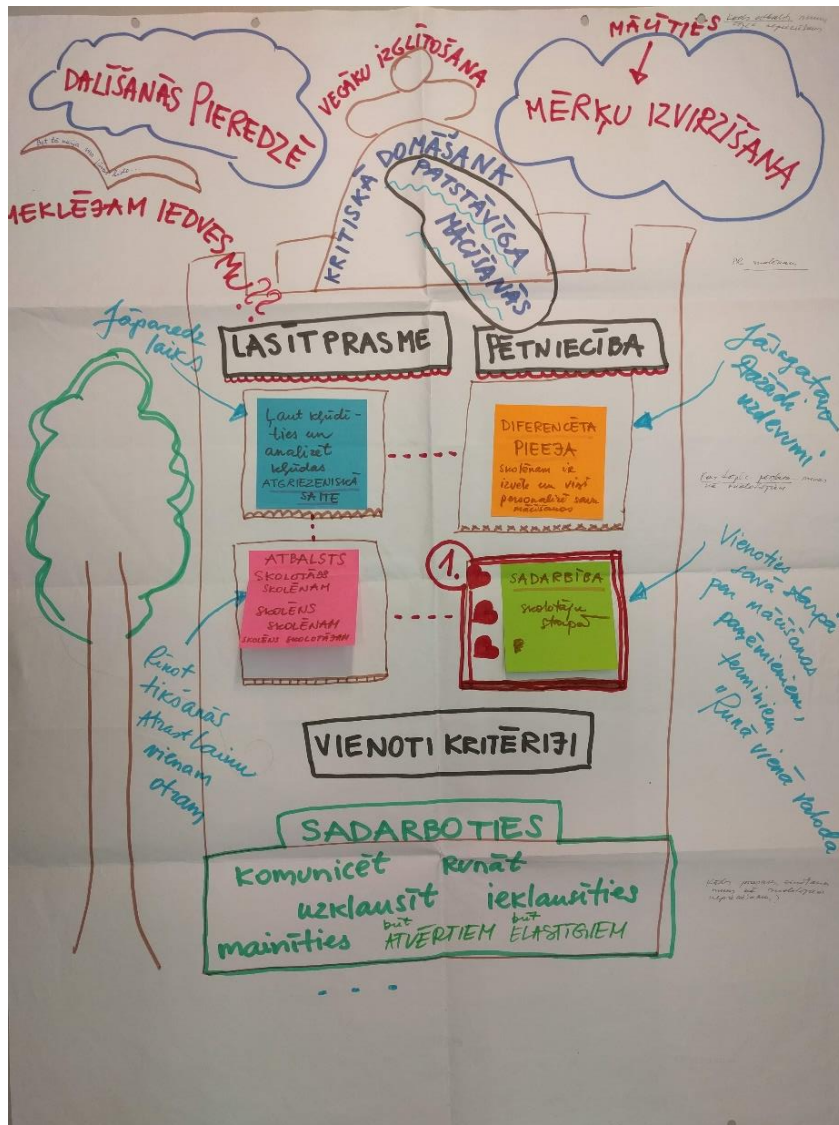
DALĪŠANĀS PIEREDZĒ

VECĀKU IZGLĪTOŠANA

MĀCĪTIES

MĒRĶU IZVIRZĪŠANA

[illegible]

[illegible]

MEKLĒJAM IEDVESMU???

KRITISKĀ DOMĀŠANA

PATSTĀVĪGA MĀCĪŠANĀS

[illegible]

Jāparedz laiks

LASITPRASME

PĒTNIECĪBA

Jāsagatavo dažādi uzdevumi

Ļaut kļūdīties un analizēt kļūdas ATGRIEZENISKĀ SAITE

DIFERENCĒTA PIEEJA Skolēnam ir izvēle un viņš personalizē savu mācīšanos

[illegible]

ATBALSTS SKOLOTĀJS SKOLĒNAM SKOLĒNS SKOLĒNAM SKOLĒNS SKOLOTĀJAM

1.

SADARBĪBA skolotāju starpā

Vienoties savā starpā par mācīšanās paņēmieniem, terminiem "Runā vienā valodā"

Rīkot tikšanās Atrast laiku vienam otram

VIENOTI KRITĒRIJI

SADARBOTIES

komunicēt runāt
uzklausīt ieklausīties
mainīties būt ATVĒRTIEM būt ELASTĪGIEM

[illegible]

- - -